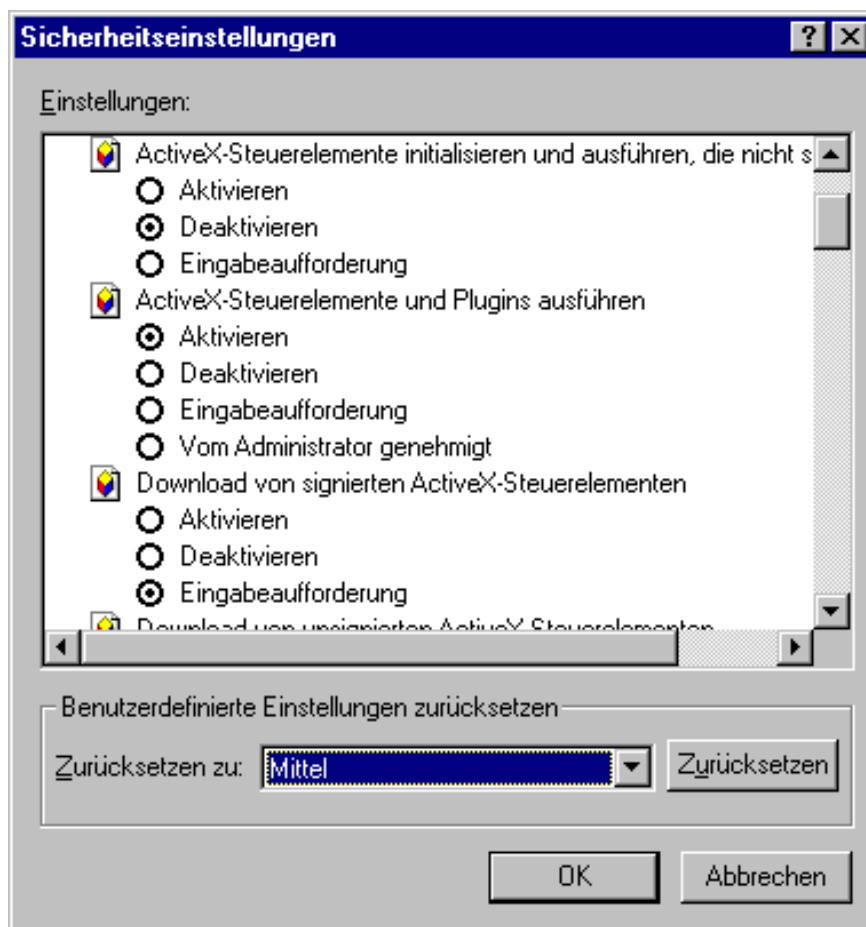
Sicherheitseinstellungen

? X

Einstellungen:

ActiveX-Steuerelemente initialisieren und ausführen, die nicht s

Aktivieren

Deaktivieren

Eingabeaufforderung

ActiveX-Steuerelemente und Plugins ausführen

Aktivieren

Deaktivieren

Eingabeaufforderung

Vom Administrator genehmigt

Download von signierten ActiveX-Steuerelementen

Aktivieren

Deaktivieren

Eingabeaufforderung

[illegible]

Benutzerdefinierte Einstellungen zurücksetzen

Zurücksetzen zu: Mittel

Zurücksetzen

OK

Abbrechen